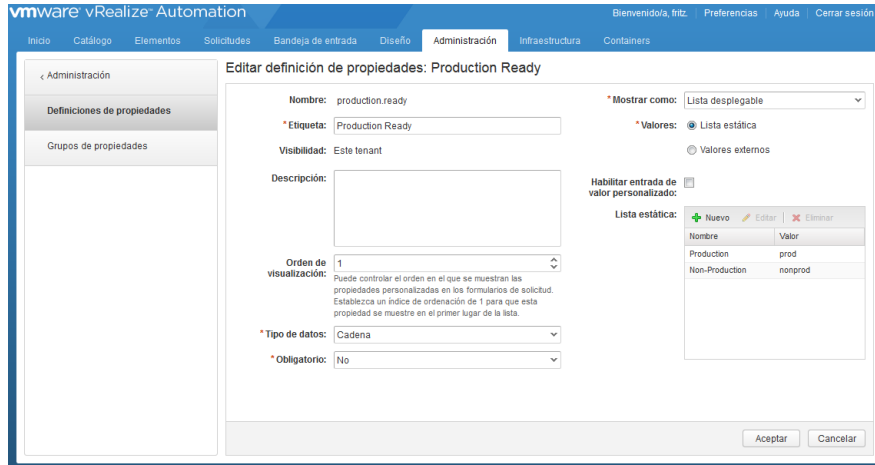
vmware vRealize Automation

Bienvenido/a, fritz. | Preferencias | Ayuda | Cerrar sesión

Inicio Catálogo Elementos Solicitudes Bandeja de entrada Diseño Administración Infraestructura Containers

‹ Administración

Definiciones de propiedades

Grupos de propiedades

Editar definición de propiedades: Production Ready

Nombre: production.ready

* Etiqueta: Production Ready

Visibilidad: Este tenant

Descripción:

Orden de visualización: 1

Puede controlar el orden en el que se muestran las propiedades personalizadas en los formularios de solicitud. Establezca un índice de ordenación de 1 para que esta propiedad se muestre en el primer lugar de la lista.

* Tipo de datos: Cadena

* Obligatorio: No

* Mostrar como: Lista desplegable

* Valores: Lista estática

Valores externos

Habilitar entrada de valor personalizado:

Lista estática:

Nuevo | Editar | Eliminar

| Nombre | Valor |
|---|---|
| Production | prod |
| Non-Production | nonprod |

Aceptar Cancelar